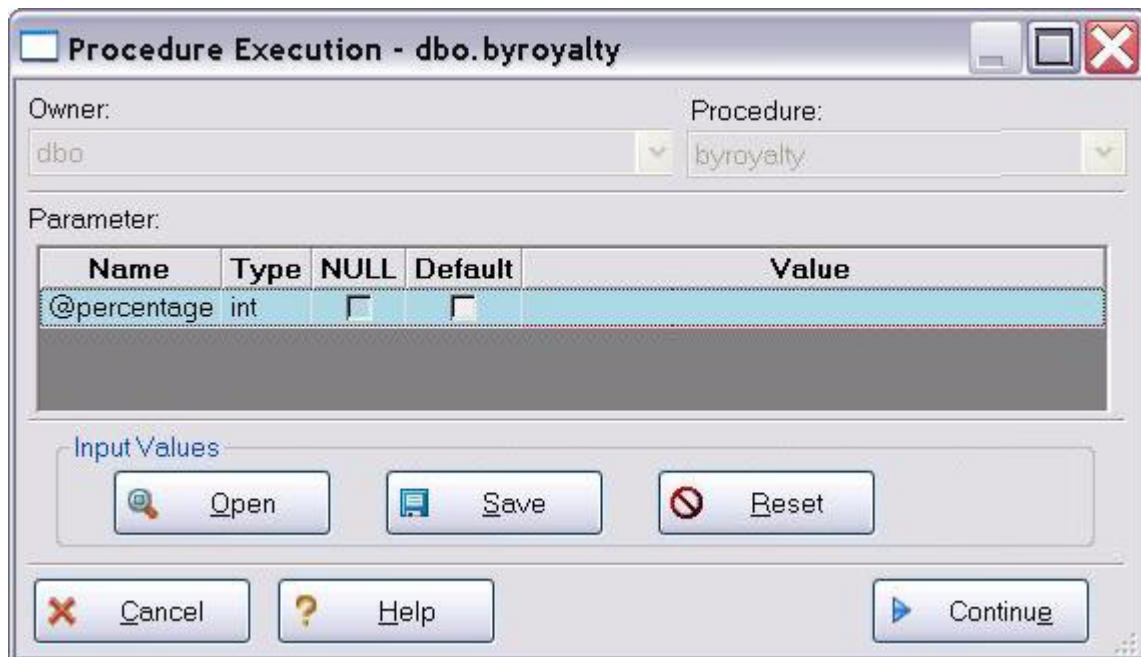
Procedure Execution - dbo.byroyalty

Owner:
dbo

Procedure:
byroyalty

Parameter:

| Name | Type | NULL | Default | Value |
|---|---|---|---|---|
| @percentage | int | | | |

Input Values

Open

Save

Reset

Cancel

Help

Continue